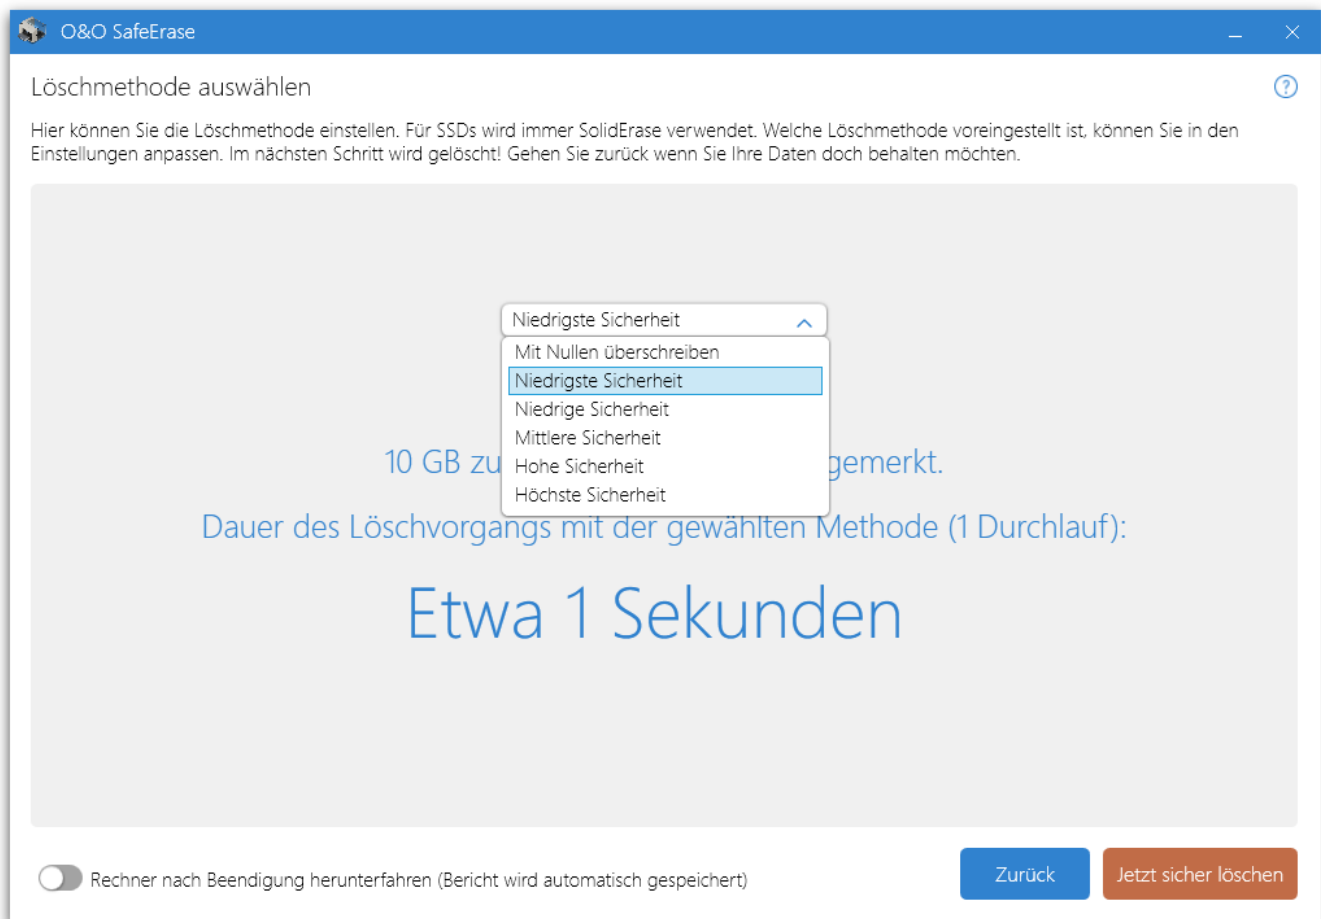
O&O SafeErase

Löschmethode auswählen

?

Hier können Sie die Löschmethode einstellen. Für SSDs wird immer SolidErase verwendet. Welche Löschmethode voreingestellt ist, können Sie in den Einstellungen anpassen. Im nächsten Schritt wird gelöscht! Gehen Sie zurück wenn Sie Ihre Daten doch behalten möchten.

Niedrigste Sicherheit

Mit Nullen überschreiben
Niedrigste Sicherheit
Niedrige Sicherheit
Mittlere Sicherheit
Hohe Sicherheit
Höchste Sicherheit

10 GB zu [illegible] gemerkt.

Dauer des Löschvorgangs mit der gewählten Methode (1 Durchlauf):

Etwa 1 Sekunden

Rechner nach Beendigung herunterfahren (Bericht wird automatisch gespeichert)

Zurück

Jetzt sicher löschen